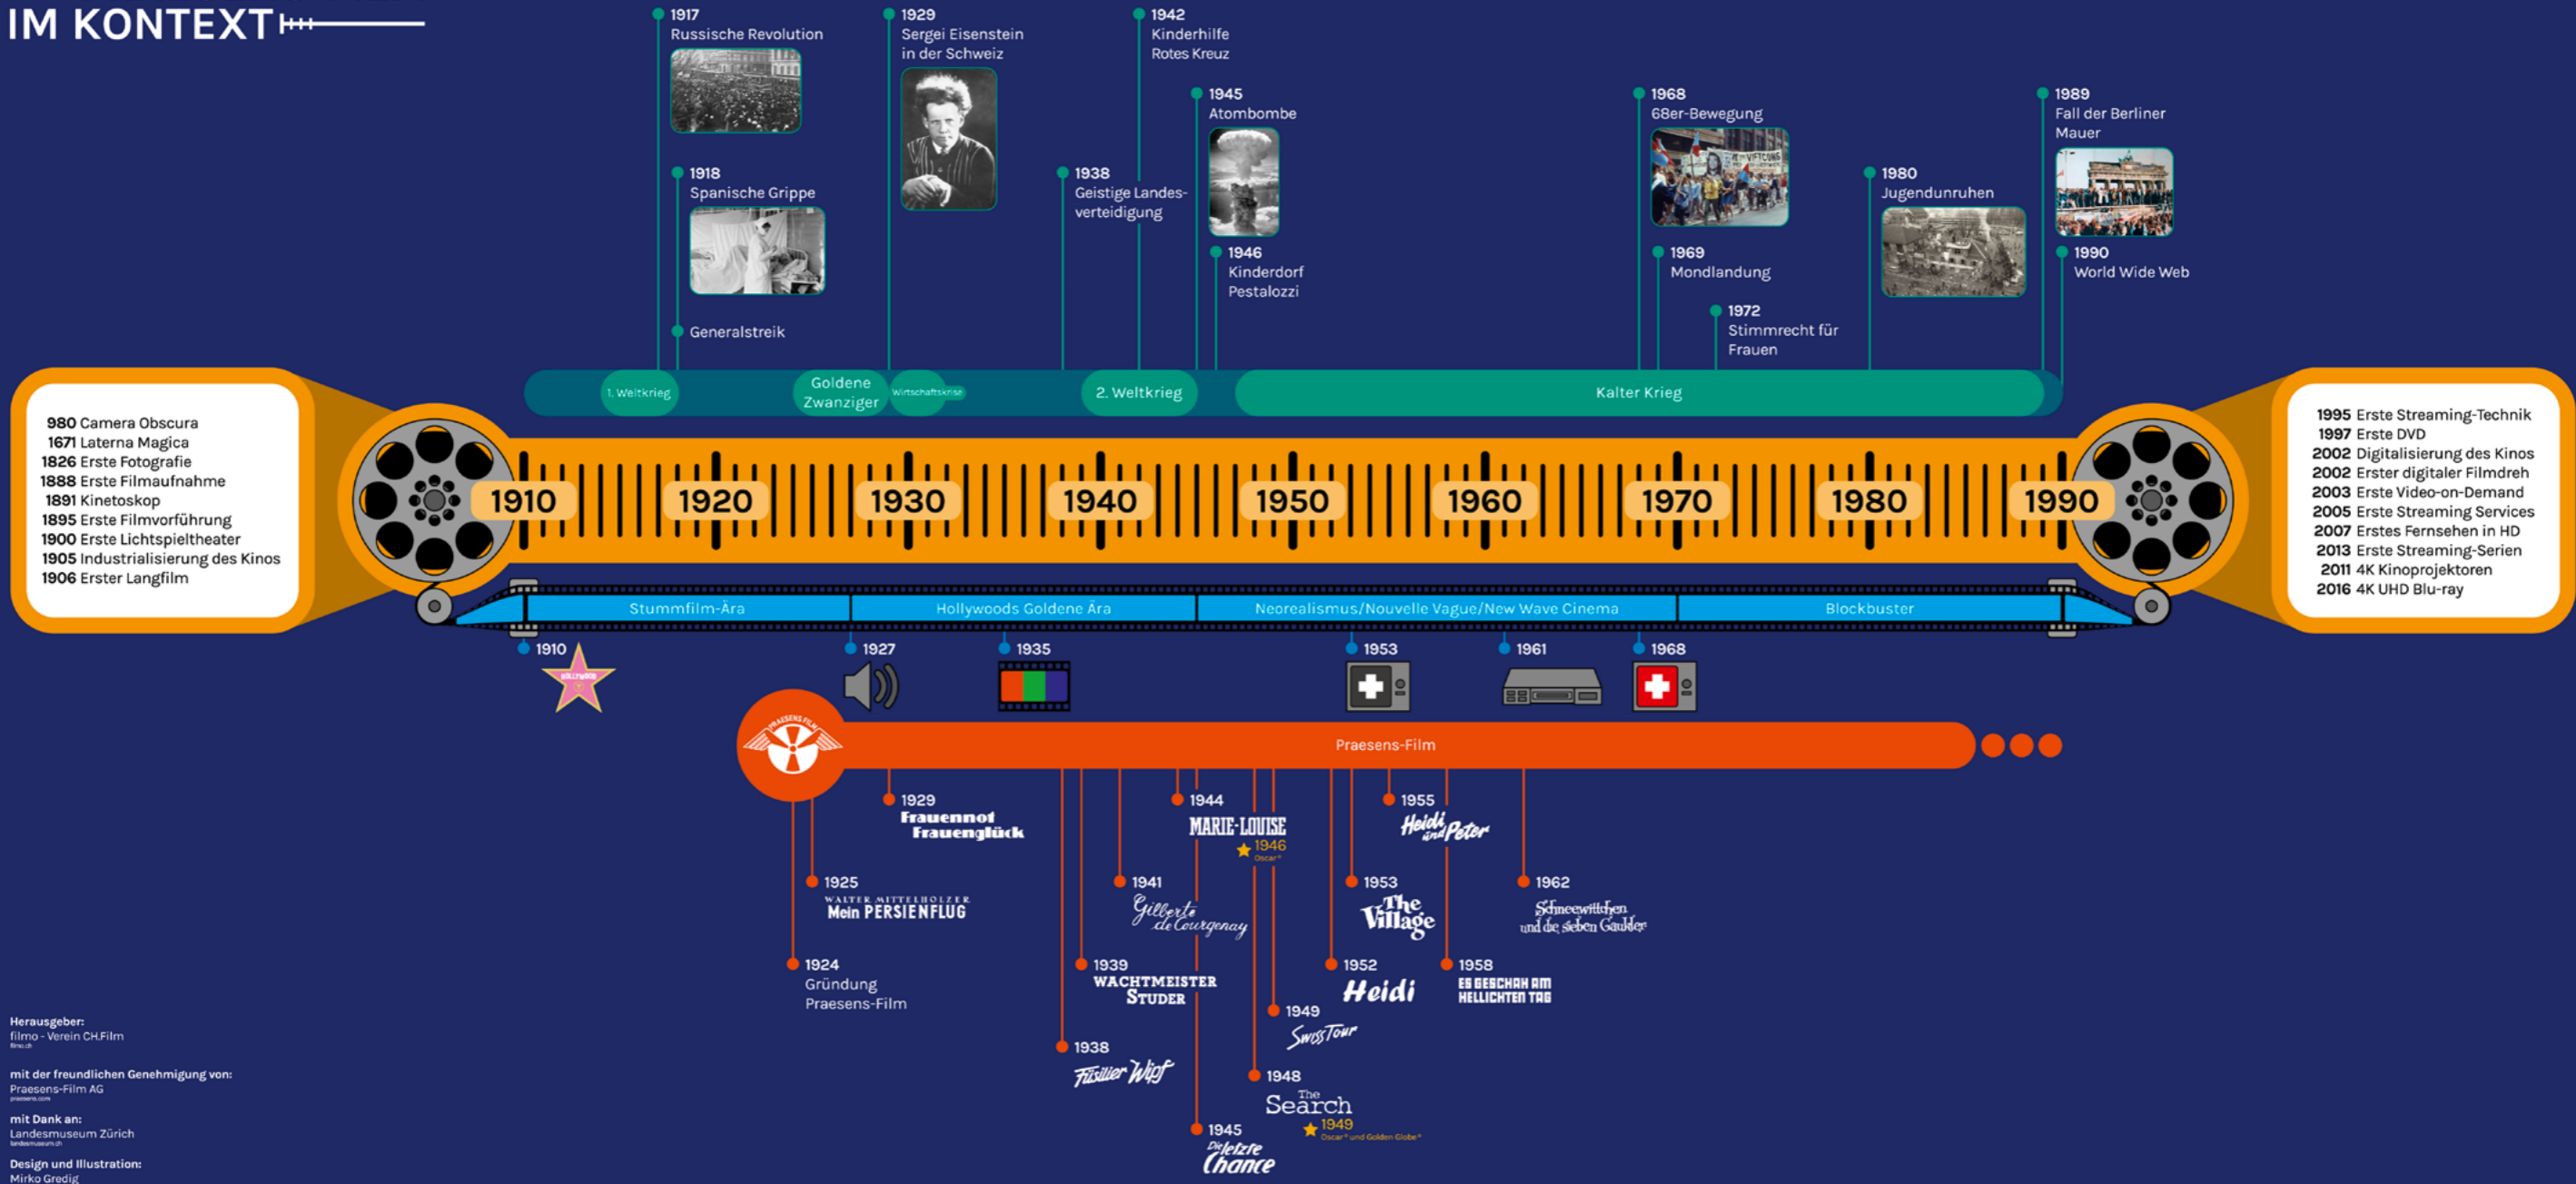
IM KONTEXT

1917
Russische Revolution

1918
Spanische Grippe

Generalstreik

1929
Sergei Eisenstein in der Schweiz

1938
Geistige Landesverteidigung

1942
Kinderhilfe Rotes Kreuz

1945
Atombombe

1946
Kinderdorf Pestalozzi

1968
68er-Bewegung

1969
Mondlandung

1972
Stimmrecht für Frauen

1980
Jugendunruhen

1989
Fall der Berliner Mauer

1990
World Wide Web

1. Weltkrieg
Goldene Zwanziger
Wirtschaftskrise
2. Weltkrieg
Kalter Krieg

980 Camera Obscura
1671 Laterna Magica
1826 Erste Fotografie
1888 Erste Filmaufnahme
1891 Kinetoskop
1895 Erste Filmvorführung
1900 Erste Lichtspieltheater
1905 Industrialisierung des Kinos
1906 Erster Langfilm

1910 1920 1930 1940 1950 1960 1970 1980 1990

1995 Erste Streaming-Technik
1997 Erste DVD
2002 Digitalisierung des Kinos
2002 Erster digitaler Filmdreh
2003 Erste Video-on-Demand
2005 Erste Streaming Services
2007 Erstes Fernsehen in HD
2013 Erste Streaming-Serien
2011 4K Kinoprojektoren
2016 4K UHD Blu-ray

Stummfilm-Ära
Hollywoods Goldene Ära
Neorealismus/Nouvelle Vague/New Wave Cinema
Blockbuster

1910
HOLLYWOOD
1927
1935
1953
1961
1968

PRAESENS FILM
Praesens-Film

1929
Frauennot Frauenglück

1925
WALTER MITTELHOLZER
Mein PERSIENFLUG

1924
Gründung Praesens-Film

1944
MARIE-LOUISE
1946
Oscar®

1941
Gilberte de Courgenay

1939
WACHTMEISTER STUDER

1938
Füsilier Wipf

1945
Die letzte Chance

1949
Swiss Tour

1948
The Search
1949
Oscar® und Golden Globe®

1955
Heidi und Peter

1953
The Village

1952
Heidi

1958
ES GESCHAH AM HELLICHTEN TAG

1962
Schneewittchen und die sieben Gaukler

Herausgeber:
filmo - Verein CH.Film
filmo.ch

mit der freundlichen Genehmigung von:
Praesens-Film AG
praesens.com

mit Dank an:
Landesmuseum Zürich
landesmuseum.ch

Design und Illustration:
Mirko Gredig